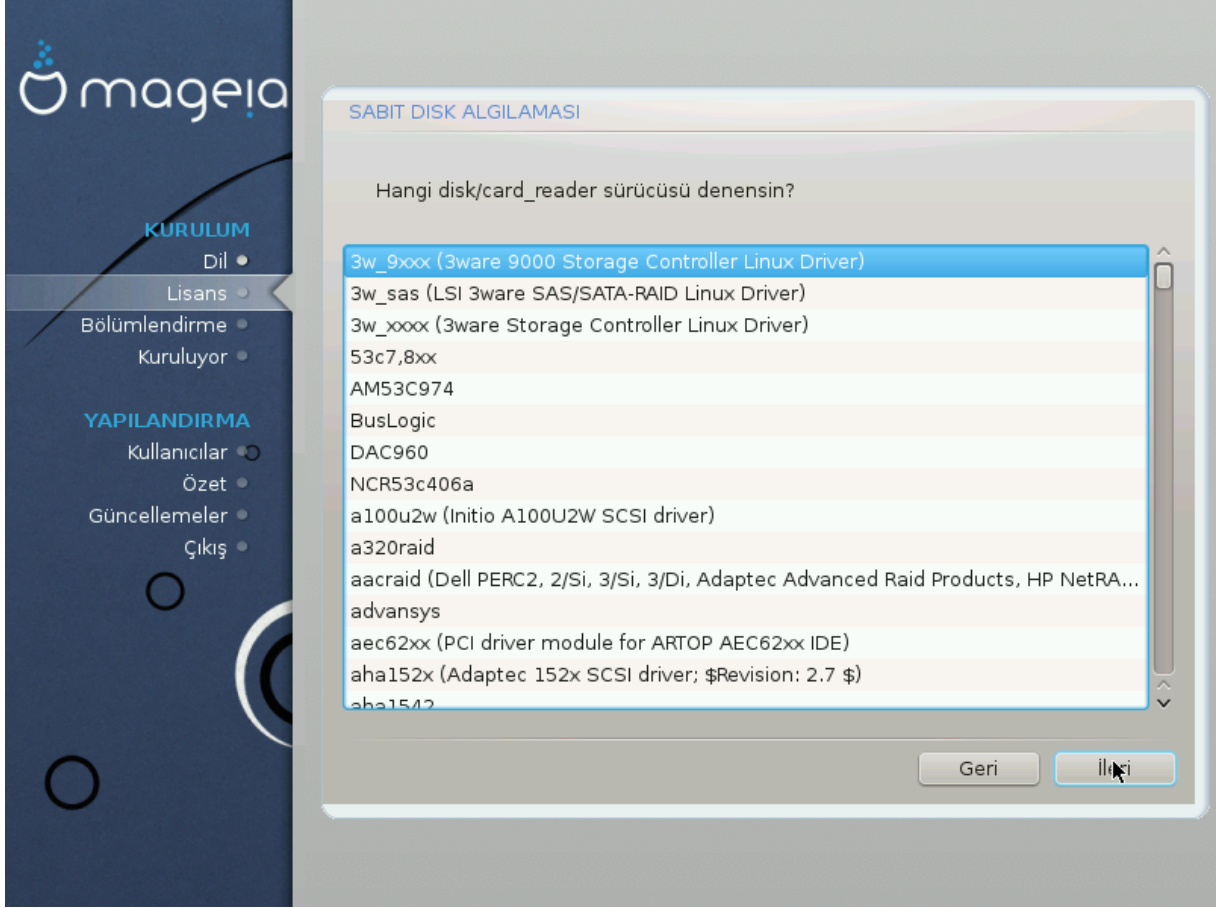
mageia

KURULUM
Dil
Lisans
Bölümlendirme
Kuruluyor

YAPILANDIRMA
Kullanıcılar
Özet
Güncellemeler
Çıkış

SABIT DISK ALGILAMASI

Hangi disk/card_reader sürücüsü denensin?

3w_9xxx (3ware 9000 Storage Controller Linux Driver)
3w_sas (LSI 3ware SAS/SATA-RAID Linux Driver)
3w_xxxx (3ware Storage Controller Linux Driver)
53c7,8xx
AM53C974
BusLogic
DAC960
NCR53c406a
a100u2w (Initio A100U2W SCSI driver)
a320raid
aacraid (Dell PERC2, 2/Si, 3/Si, 3/Di, Adaptec Advanced Raid Products, HP NetRA...
advansys
aec62xx (PCI driver module for ARTOP AEC62xx IDE)
aha152x (Adaptec 152x SCSI driver; $Revision: 2.7 $)
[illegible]

Geri
İleri